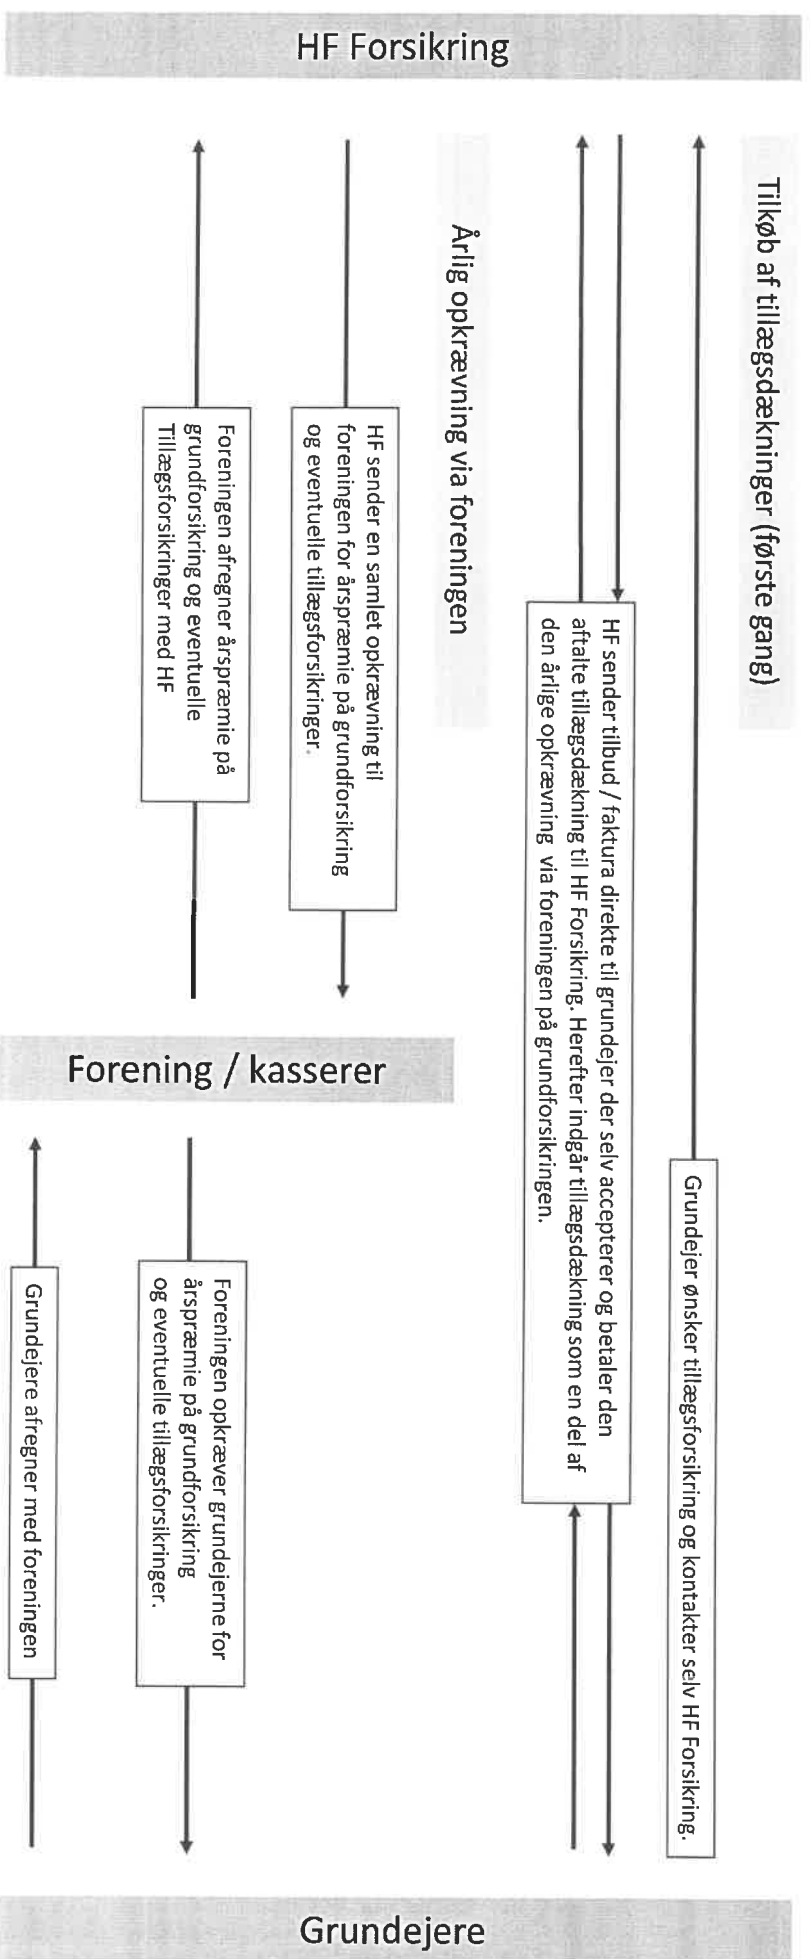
HF Forsikring

Tilkøb af tillægsdækninger (første gang)

Grundejer ønsker tillægsforsikring og kontakter selv HF Forsikring.

HF sender tilbud / faktura direkte til grundejer der selv accepterer og betaler den aftalte tillægsdækning til HF Forsikring. Herefter indgår tillægsdækning som en del af den årlige opkrævning via foreningen på grundforsikringen.

Årlig opkrævning via foreningen

HF sender en samlet opkrævning til foreningen for årspræmie på grundforsikring og eventuelle tillægsforsikringer.

Foreningen afregner årspræmie på grundforsikring og eventuelle Tillægsforsikringer med HF

Forening / kasserer

Foreningen opkræver grundejerne for årspræmie på grundforsikring og eventuelle tillægsforsikringer.

Grundejere afregner med foreningen

Grundejere